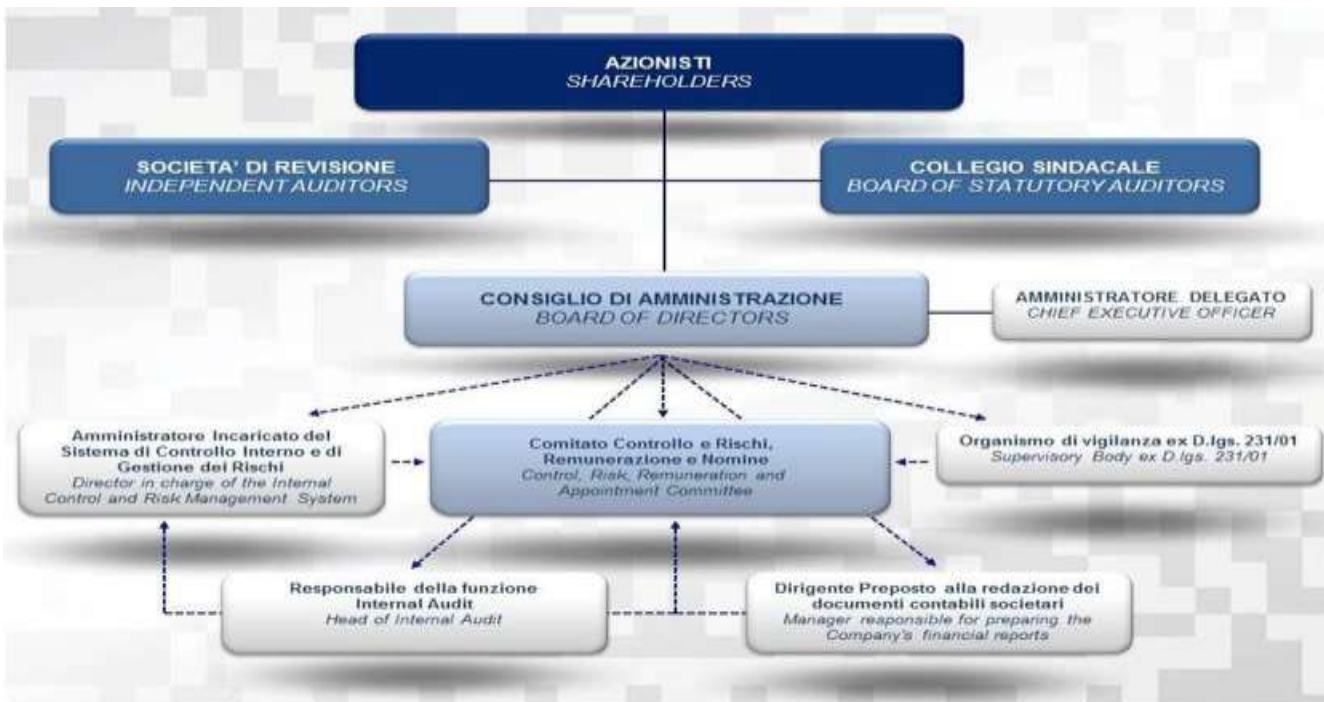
AZIONISTI
SHAREHOLDERS

SOCIETA' DI REVISIONE
INDEPENDENT AUDITORS

COLLEGIO SINDACALE
BOARD OF STATUTORY AUDITORS

CONSIGLIO DI AMMINISTRAZIONE
BOARD OF DIRECTORS

AMMINISTRATORE DELEGATO
CHIEF EXECUTIVE OFFICER

Amministratore Incaricato del Sistema di Controllo Interno e di Gestione dei Rischi
Director in charge of the Internal Control and Risk Management System

Comitato Controllo e Rischi, Remunerazione e Nomine
Control, Risk, Remuneration and Appointment Committee

Organismo di vigilanza ex D.lgs. 231/01
Supervisory Body ex D.lgs. 231/01

Responsabile della funzione Internal Audit
Head of Internal Audit

Dirigente Preposto alla redazione dei documenti contabili societari
Manager responsible for preparing the Company's financial reports